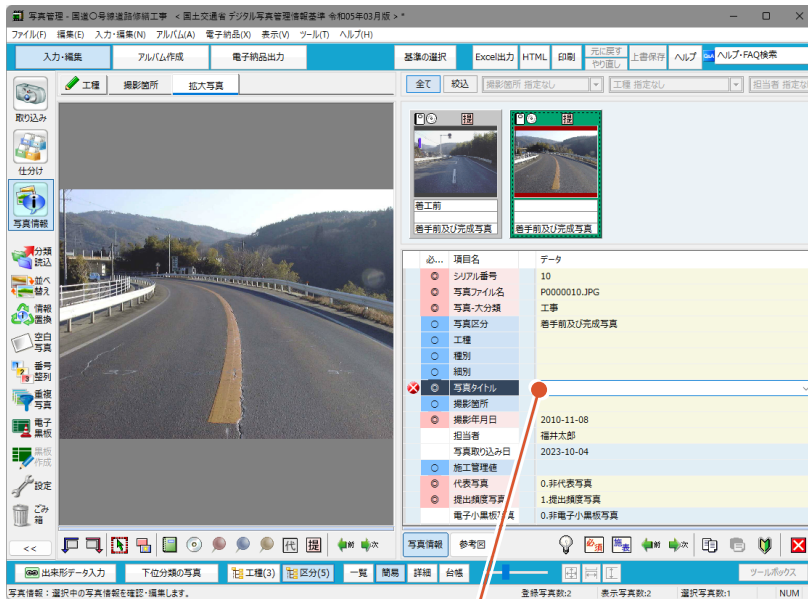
写真管理 - 国道○号線道路修繕工事 ＜国土交通省 デジタル写真管理情報基準 令和05年03月版＞*

ファイル(F) 編集(E) 入力・編集(N) アルバム(A) 電子納品(E) 表示(V) ツール(T) ヘルプ(H)

入力・編集 アルバム作成 電子納品出力 基準の選択 Excel出力 HTML 印刷 元に戻す やり直し 上書保存 ヘルプ ヘルプ・FAQ検索

取り込み 仕分け 写真情報 分類読込 並べ替え 情報置換 空白写真 番号整列 重複写真 電子黒板 黒板作成 設定 ごみ箱 <<

工種 撮影箇所 拡大写真

全て 絞込 撮影箇所 指定なし 工種 指定なし 担当者 指定なし

着工前 着手前及び完成写真 着手前及び完成写真

| 必... | 項目名 | データ |
|---|---|---|
| ◎ | シリアル番号 | 10 |
| ◎ | 写真ファイル名 | P0000010.JPG |
| ◎ | 写真-大分類 | 工事 |
| ○ | 写真区分 | 着手前及び完成写真 |
| ○ | 工種 | |
| ○ | 種別 | |
| ○ | 細別 | |
| ◎ | 写真タイトル | |
| ○ | 撮影箇所 | |
| ◎ | 撮影年月日 | 2010-11-08 |
| | 担当者 | 福井太郎 |
| | 写真取り込み日 | 2023-10-04 |
| ○ | 施工管理値 | |
| ◎ | 代表写真 | 0.非代表写真 |
| ◎ | 提出頻度写真 | 1.提出頻度写真 |
| | 電子小黒板写真 | 0.非電子小黒板写真 |

代 提 前 次

写真情報 参考図 前 次

出来形データ入力 下位分類の写真 工種(3) 区分(5) 一覧 簡易 詳細 台帳 ツールボックス

写真情報：選択中の写真情報を確認・編集します。 登録写真数:2 表示写真数:2 選択写真数:1 NUM